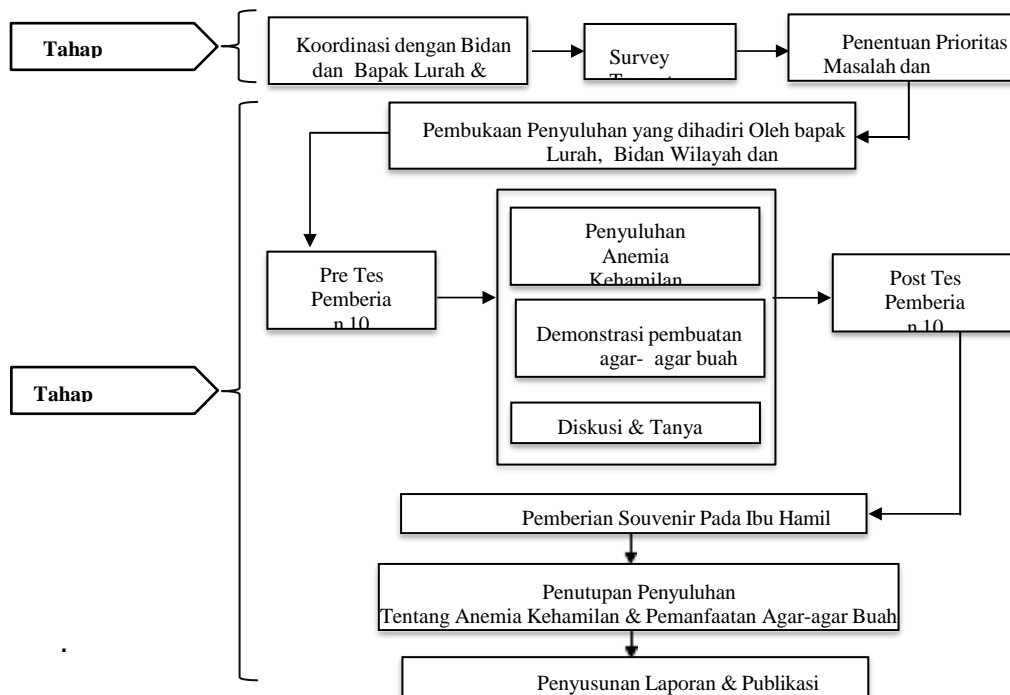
Tahap

Koordinasi dengan Bidan dan Bapak Lurah &

Survey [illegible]

Penentuan Prioritas Masalah dan

Pembukaan Penyuluhan yang dihadiri Oleh bapak Lurah, Bidan Wilayah dan

Pre Tes Pemberia n 10

Penyuluhan Anemia Kehamilan

Demonstrasi pembuatan agar- agar buah

Diskusi & Tanya

Post Tes Pemberia n 10

Tahap

Pemberian Souvenir Pada Ibu Hamil

Penutupan Penyuluhan Tentang Anemia Kehamilan & Pemanfaatan Agar-agar Buah

.

Penyusunan Laporan & Publikasi